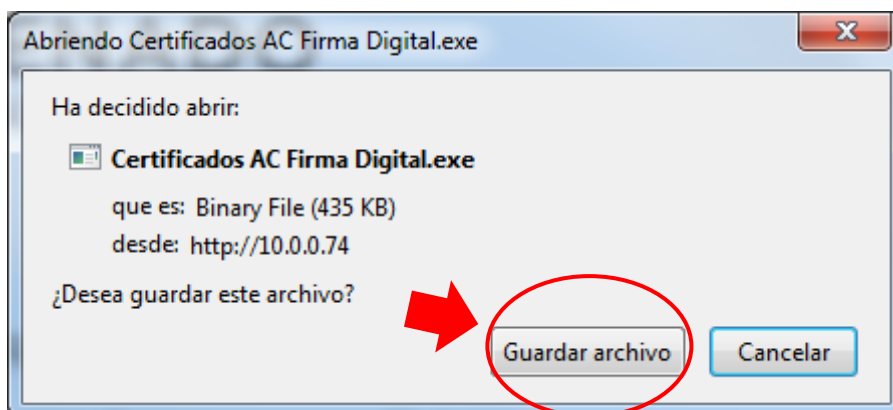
Abriendo Certificados AC Firma Digital.exe

Ha decidido abrir:

Certificados AC Firma Digital.exe

que es: Binary File (435 KB)

desde: http://10.0.0.74

¿Desea guardar este archivo?

Guardar archivo

Cancelar